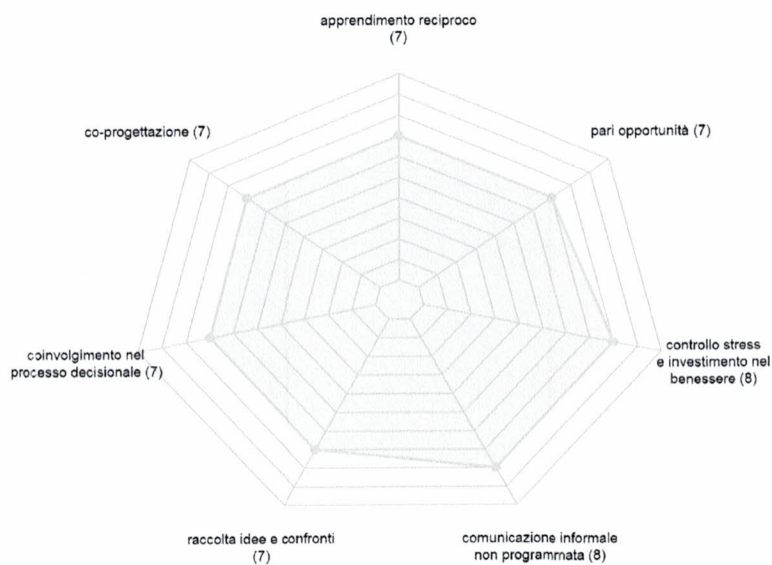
apprendimento reciproco (7)

pari opportunità (7)

controllo stress e investimento nel benessere (8)

comunicazione informale non programmata (8)

raccolta idee e confronti (7)

coinvolgimento nel processo decisionale (7)

co-progettazione (7)